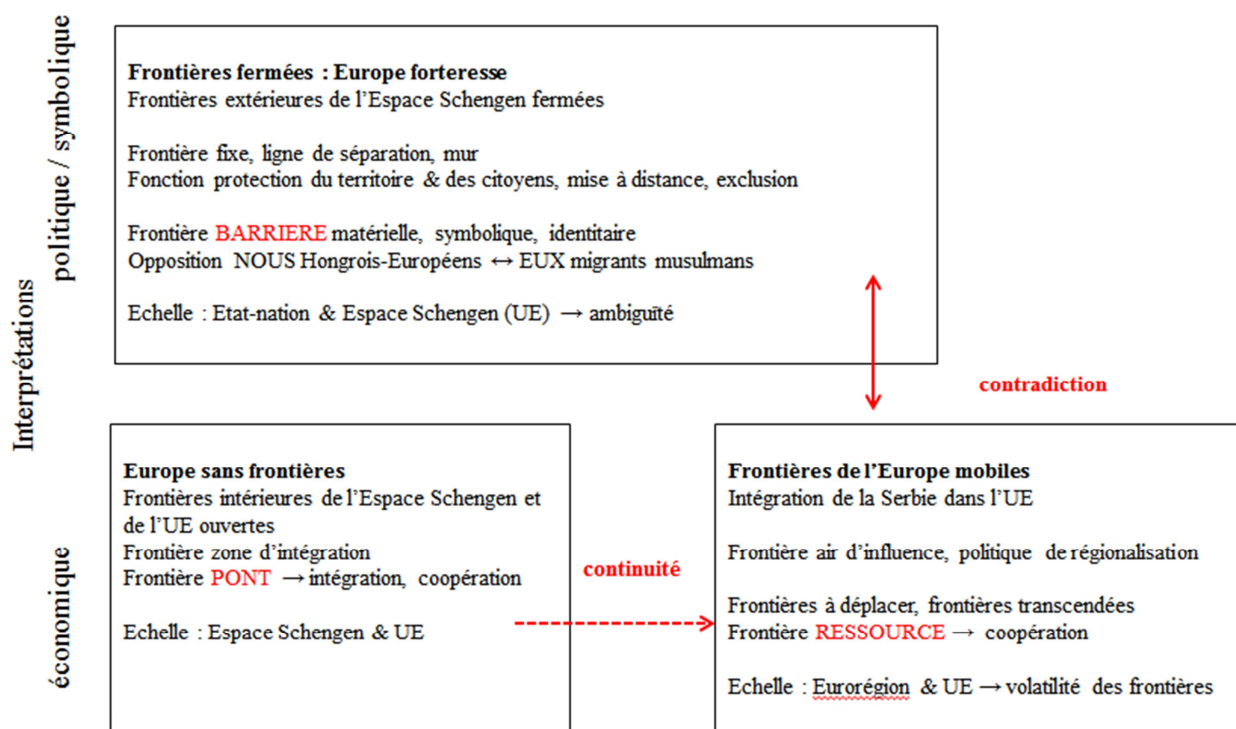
politique / symbolique

Interprétations

économique

**Frontières fermées : Europe forteresse**
Frontières extérieures de l'Espace Schengen fermées

Frontière fixe, ligne de séparation, mur
Fonction protection du territoire & des citoyens, mise à distance, exclusion

Frontière BARRIERE matérielle, symbolique, identitaire
Opposition NOUS Hongrois-Européens ↔ EUX migrants musulmans

Echelle : Etat-nation & Espace Schengen (UE) → ambiguïté

contradiction

**Europe sans frontières**
Frontières intérieures de l'Espace Schengen et de l'UE ouvertes
Frontière zone d'intégration
Frontière PONT → intégration, coopération

Echelle : Espace Schengen & UE

continuité

**Frontières de l'Europe mobiles**
Intégration de la Serbie dans l'UE

Frontière air d'influence, politique de régionalisation

Frontières à déplacer, frontières transcendées
Frontière RESSOURCE → coopération

Echelle : Eurorégion & UE → volatilité des frontières